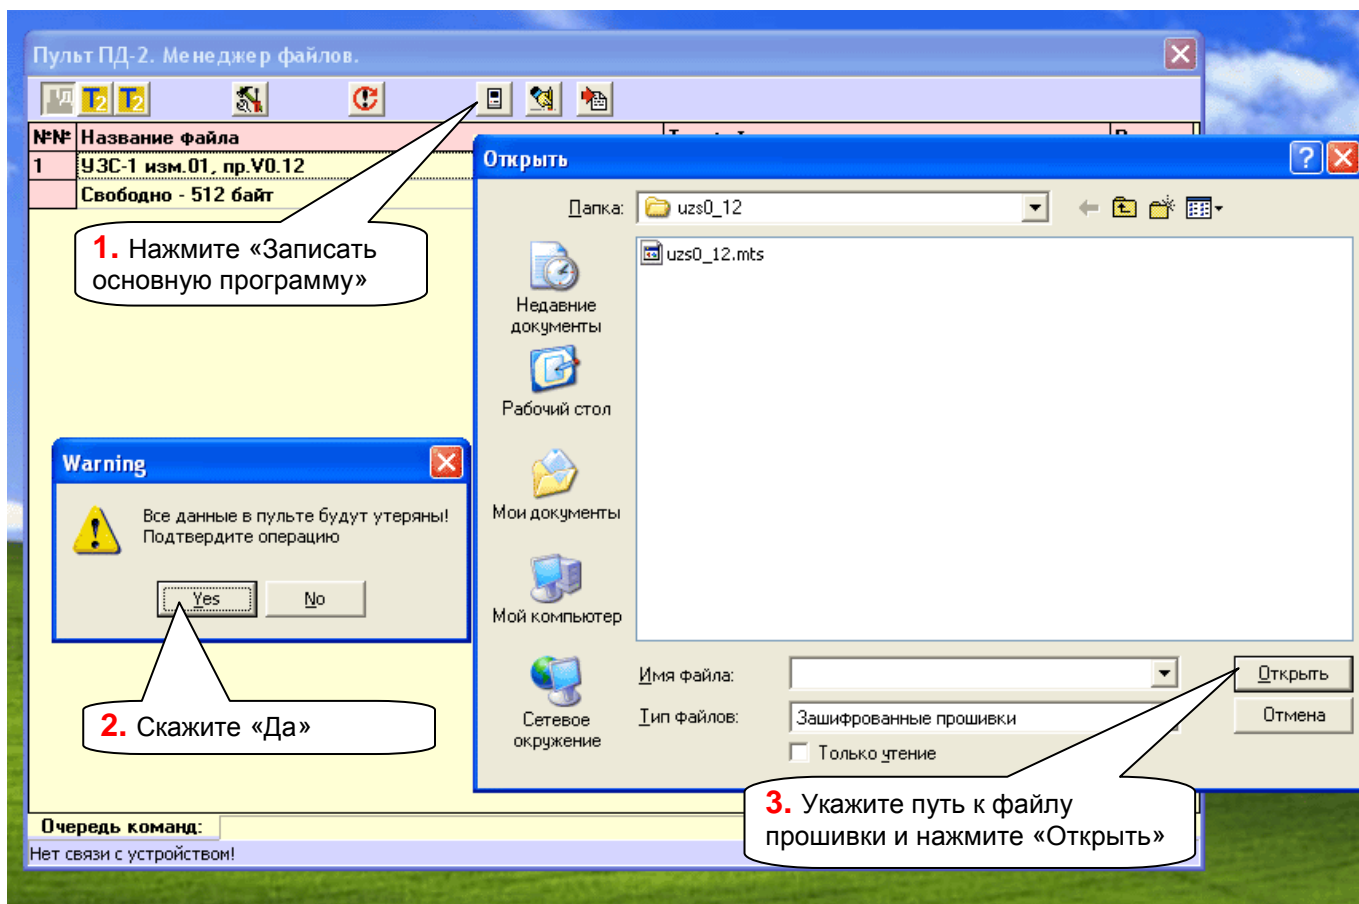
Пульт ПД-2. Менеджер файлов.

| №№ | Название файла |
|---|---|
| 1 | УЗС-1 изм.01, пр.V0.12 |
| | Свободно - 512 байт |

1. Нажмите «Записать основную программу»

Открыть

Папка: uzs0_12

uzs0_12.mts

Недавние документы

Рабочий стол

Мои документы

Мой компьютер

Сетевое окружение

Имя файла:

Тип файлов: Зашифрованные прошивки

Только чтение

Открыть

Отмена

Warning

Все данные в пульте будут утеряны! Подтвердите операцию

Yes

No

2. Скажите «Да»

3. Укажите путь к файлу прошивки и нажмите «Открыть»

Очередь команд:

Нет связи с устройством!